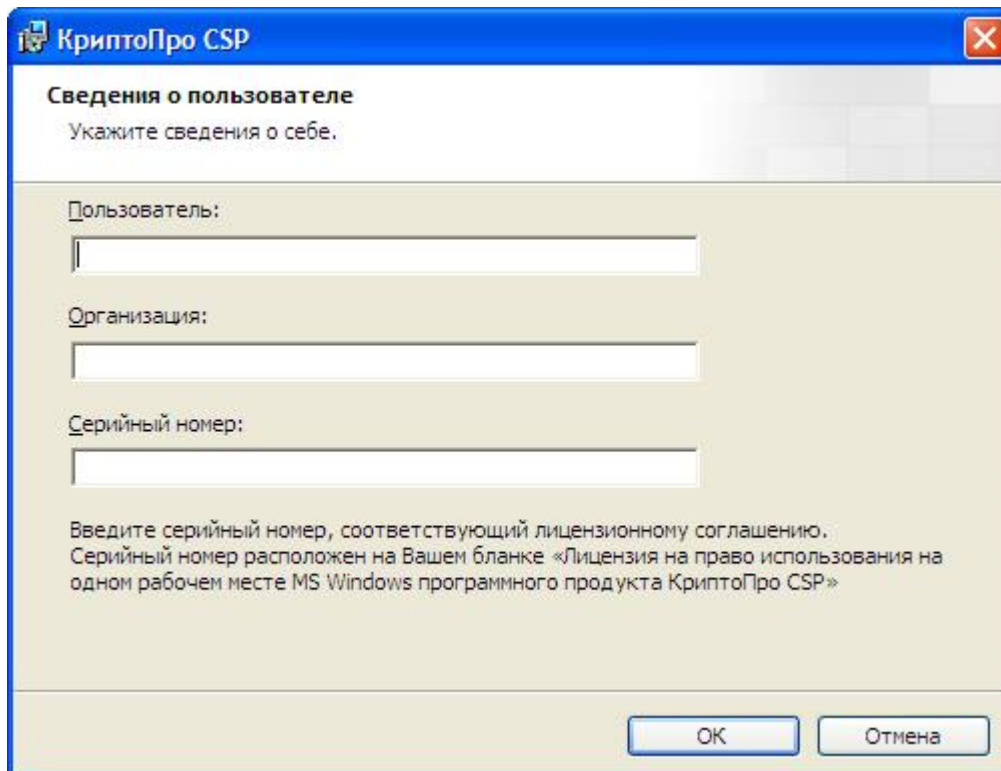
КриптоПро CSP

Сведения о пользователе
Укажите сведения о себе.

Пользователь:

Организация:

Серийный номер:

Введите серийный номер, соответствующий лицензионному соглашению. Серийный номер расположен на Вашем бланке «Лицензия на право использования на одном рабочем месте MS Windows программного продукта КриптоПро CSP»

OK
Отмена